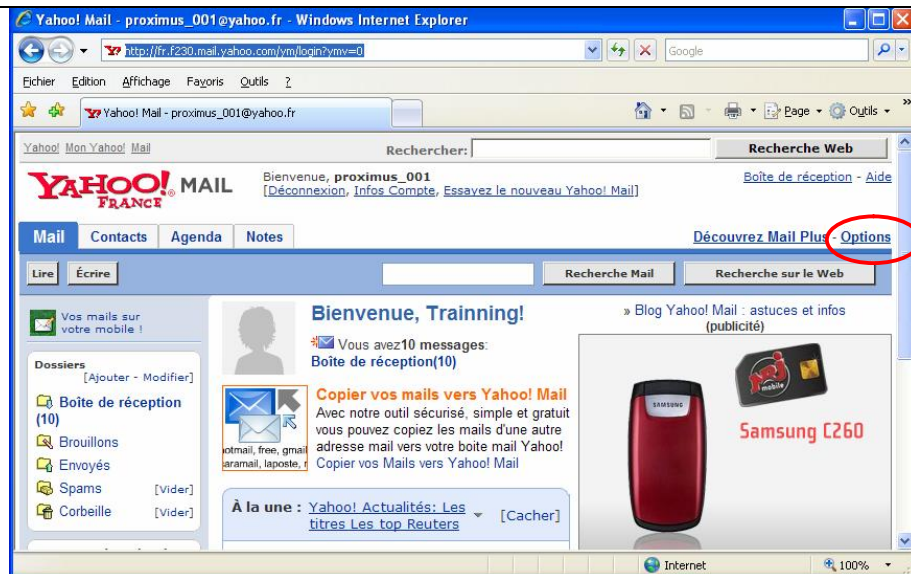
Yahoo! Mail - proximus_001@yahoo.fr - Windows Internet Explorer

http://fr.f230.mail.yahoo.com/ym/login?ymv=0

Google

Fichier Edition Affichage Favoris Outils ?

Yahoo! Mail - proximus_001@yahoo.fr

Page Outils

Yahoo! Mon Yahoo! Mail

Rechercher:

Recherche Web

YAHOO! MAIL FRANCE

Bienvenue, proximus_001
[Déconnexion, Infos Compte, Essayez le nouveau Yahoo! Mail]

Boîte de réception - Aide

Mail Contacts Agenda Notes

Découvrez Mail Plus - Options

Lire Écrire

Recherche Mail

Recherche sur le Web

Vos mails sur votre mobile !

Dossiers
[Ajouter - Modifier]

Boîte de réception (10)

Brouillons

Envoyés

Spams [Vider]

Corbeille [Vider]

Bienvenue, Trainning!

Vous avez10 messages:
Boîte de réception(10)

Copier vos mails vers Yahoo! Mail

Avec notre outil sécurisé, simple et gratuit vous pouvez copiez les mails d'une autre adresse mail vers votre boite mail Yahoo!
Copier vos Mails vers Yahoo! Mail

otmail, free, gmail aramail, laposte, r

À la une : Yahoo! Actualités: Les titres Les top Reuters

[Cacher]

» Blog Yahoo! Mail : astuces et infos
(publicité)

SAMSUNG

nrj mobile

Samsung C260

Internet

100%